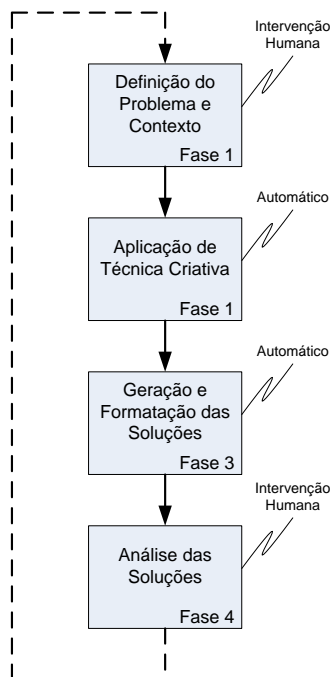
Intervenção Humana

Definição do Problema e Contexto

Fase 1

Automático

Aplicação de Técnica Criativa

Fase 1

Automático

Geração e Formatação das Soluções

Fase 3

Intervenção Humana

Análise das Soluções

Fase 4